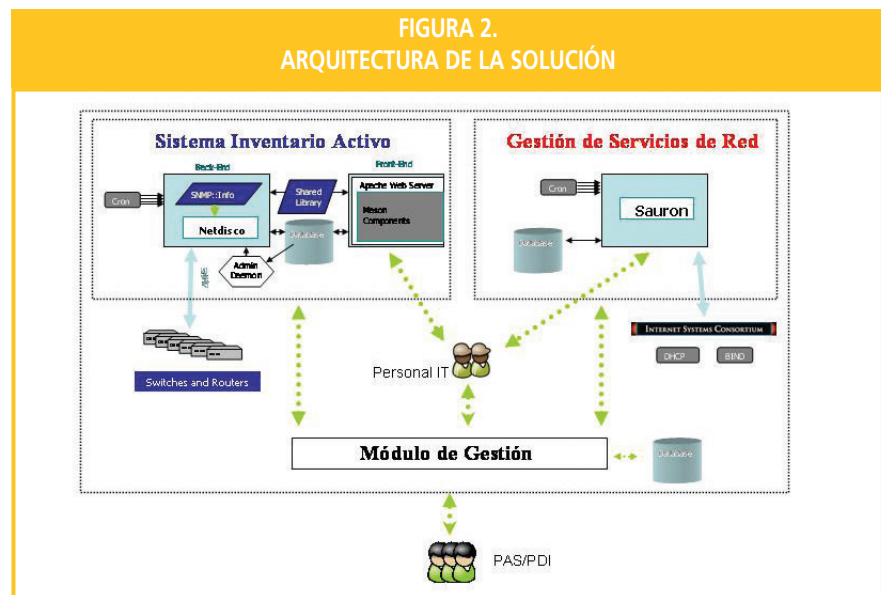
FIGURA 2.
ARQUITECTURA DE LA SOLUCIÓN

Sistema Inventario Activo

Back-End

Front-End

Cron

SNMP::Info

Netdisco

Shared Library

Apache Web Server

Mason Components

Database

Admin Daemon

Gestión de Servicios de Red

Cron

Sauron

Database

Switches and Routers

Personal IT

INTERNET SYSTEMS CONSORTIUM

DHCP

BIND

Módulo de Gestión

Database

PAS/PDI